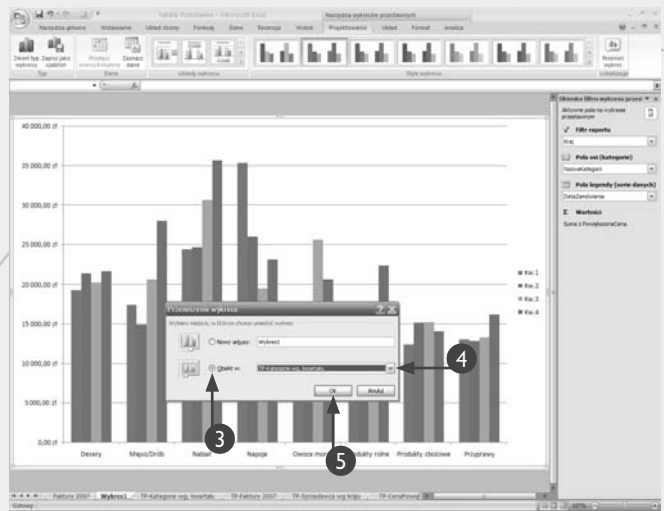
Tabele Przestawne - Microsoft Excel
Narzędzia wykresów przestawnych
Narzędzia główne
Wstawianie
Układ strony
Formuły
Dane
Recenzja
Widok
Projektowanie
Układ
Format
Analiza
Zmień typ wykresu
Zapisz jako szablon
Typ
Przełącz wiersz/kolumnę
Zaznacz dane
Dane
Układy wykresu
Style wykresu
Przenieś wykres
Lokalizacja

40 000,00 zł
35 000,00 zł
30 000,00 zł
25 000,00 zł
20 000,00 zł
15 000,00 zł
10 000,00 zł
5 000,00 zł
0,00 zł
Desery
Mięso/Drób
Nabiał
Napoje
Owoce mo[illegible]
Produkty rolne
Produkty zbożowe
Przyprawy
Kw.1
Kw.2
Kw.3
Kw.4

Przenoszenie wykresu
Wybierz miejsce, w którym chcesz umieścić wykres:
Nowy arkusz:
Wykres1
Obiekt w:
TP-Kategorie wg. kwartału
OK
Anuluj

3
4
5

Okienko filtru wykresu przest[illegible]
Aktywne pola na wykresie przestawnym
Filtr raportu
Kraj
Pola osi (kategorie)
NazwaKategorii
Pola legendy (serie danych)
DataZamówienia
Wartości
Suma z PowiązonaCena

Faktury 2007
Wykres1
TP-Kategorie wg. kwartału
TP-Faktury 2007
TP-Sprzedawca wg kraju
TP-CenaPowią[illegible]
Gotowy